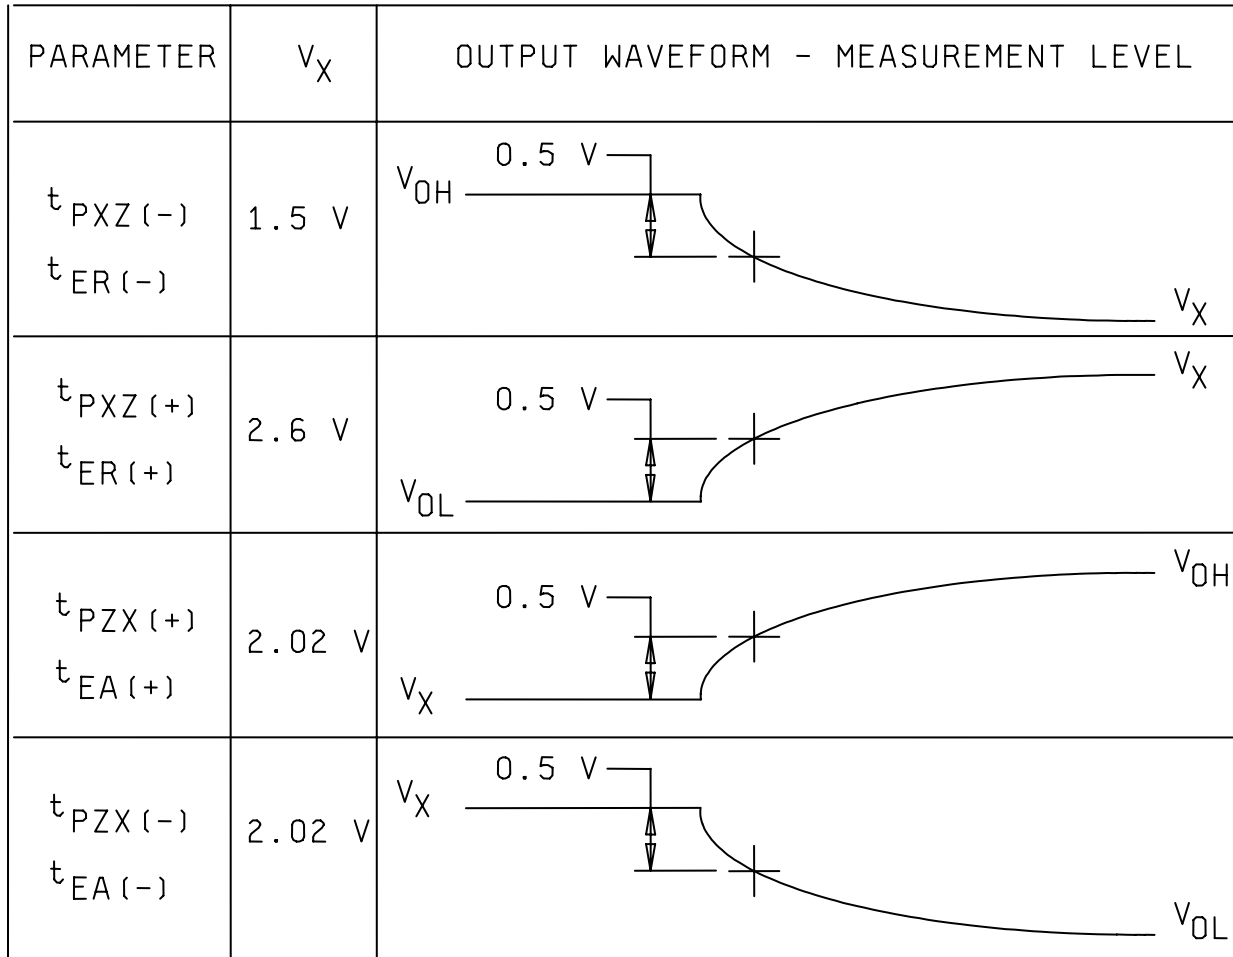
| PARAMETER | $V_X$ | OUTPUT WAVEFORM – MEASUREMENT LEVEL |
|---|---|---|
| $t_{PXZ(-)}$ $t_{ER(-)}$ | 1.5 V | 0.5 V $V_{OH}$ $V_X$ |
| $t_{PXZ(+)}$ $t_{ER(+)}$ | 2.6 V | $V_X$ 0.5 V $V_{OL}$ |
| $t_{PZX(+)}$ $t_{EA(+)}$ | 2.02 V | $V_{OH}$ 0.5 V $V_X$ |
| $t_{PZX(-)}$ $t_{EA(-)}$ | 2.02 V | 0.5 V $V_X$ $V_{OL}$ |